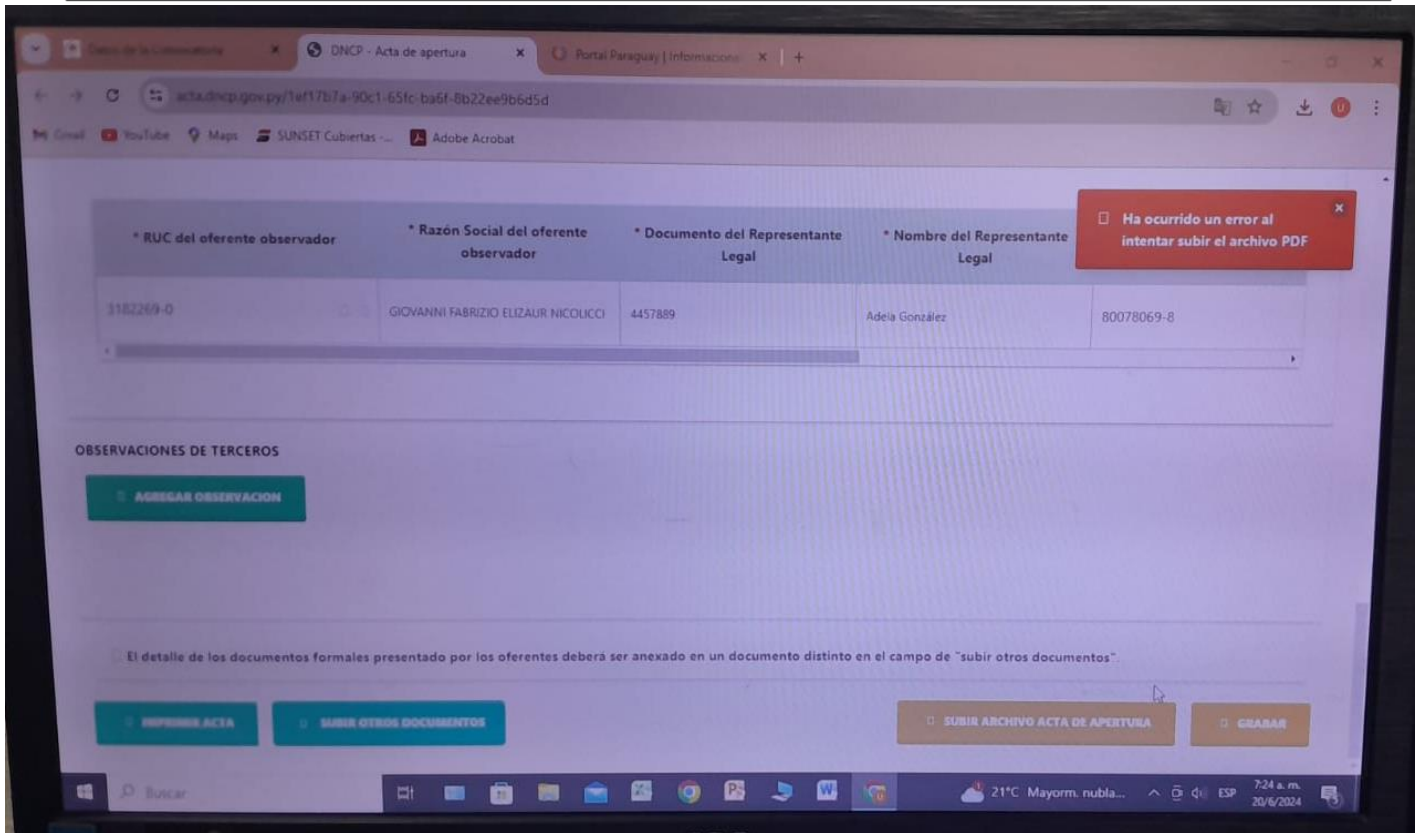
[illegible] | DNCP - Acta de apertura | Portal Paraguay | Información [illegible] | +

acta.dncp.gov.py/1ef17b7a-90c1-65fc-ba6f-8b22ee9b6d5d

Gmail | YouTube | Maps | SUNSET Cubiertas -... | Adobe Acrobat

| * RUC del oferente observador | * Razón Social del oferente observador | * Documento del Representante Legal | * Nombre del Representante Legal | |
|---|---|---|---|---|
| 3182269-0 | GIOVANNI FABRIZIO ELIZAUR NICOLICCI | 4457889 | Adela González | 80078069-8 |

Ha ocurrido un error al intentar subir el archivo PDF

OBSERVACIONES DE TERCEROS

AGREGAR OBSERVACION

El detalle de los documentos formales presentado por los oferentes deberá ser anexado en un documento distinto en el campo de "subir otros documentos".

IMPRIMIR ACTA | SUBIR OTROS DOCUMENTOS | SUBIR ARCHIVO ACTA DE APERTURA | GRABAR

Buscar | 21°C Mayorm. nubla... | ESP | 7:24 a. m. 20/6/2024